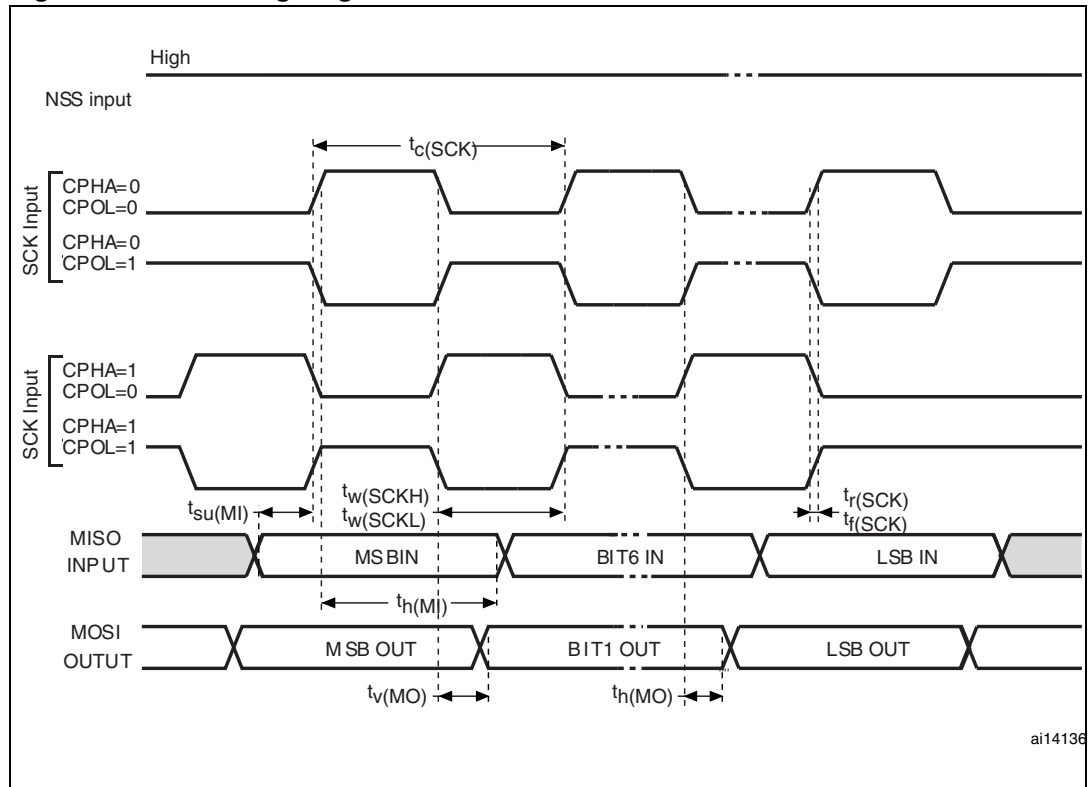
High

NSS input

$t_{c(SCK)}$

SCK Input

CPHA=0
CPOL=0

CPHA=0
CPOL=1

SCK Input

CPHA=1
CPOL=0

CPHA=1
CPOL=1

$t_{su(MI)}$

$t_{w(SCKH)}$
$t_{w(SCKL)}$

$t_{r(SCK)}$
$t_{f(SCK)}$

MISO
INPUT

MSBIN

BIT6 IN

LSB IN

$t_{h(MI)}$

MOSI
OUTUT

M SB OUT

BIT1 OUT

LSB OUT

$t_{v(MO)}$

$t_{h(MO)}$

ai14136